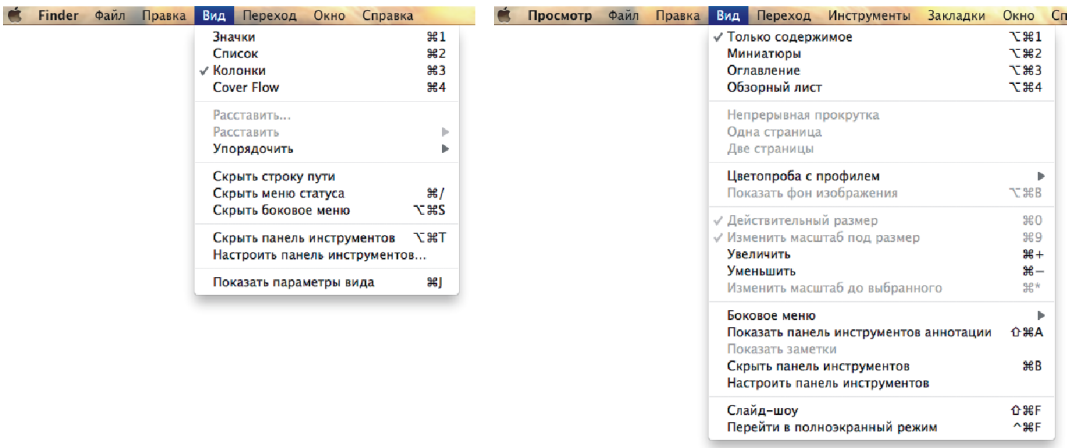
Finder Файл Правка Вид Переход Окно Справка

Значки ⌘1
Список ⌘2
✓ Колонки ⌘3
Cover Flow ⌘4

Расставить...
Расставить ▶
Упорядочить ▶

Скрыть строку пути
Скрыть меню статуса ⌘/
Скрыть боковое меню ⌥⌘S

Скрыть панель инструментов ⌥⌘T
Настроить панель инструментов...

Показать параметры вида ⌘J

Просмотр Файл Правка Вид Переход Инструменты Закладки Окно Сп

✓ Только содержимое ⌥⌘1
Миниатюры ⌥⌘2
Оглавление ⌥⌘3
Обзорный лист ⌥⌘4

Непрерывная прокрутка
Одна страница
Две страницы

Цветопроба с профилем ▶
Показать фон изображения ⌥⌘B

✓ Действительный размер ⌘0
✓ Изменить масштаб под размер ⌘9
Увеличить ⌘+
Уменьшить ⌘–
Изменить масштаб до выбранного ⌘*

Боковое меню ▶
Показать панель инструментов аннотации ⇧⌘A
Показать заметки
Скрыть панель инструментов ⌘B
Настроить панель инструментов

Слайд-шоу ⇧⌘F
Перейти в полноэкранный режим ^⌘F